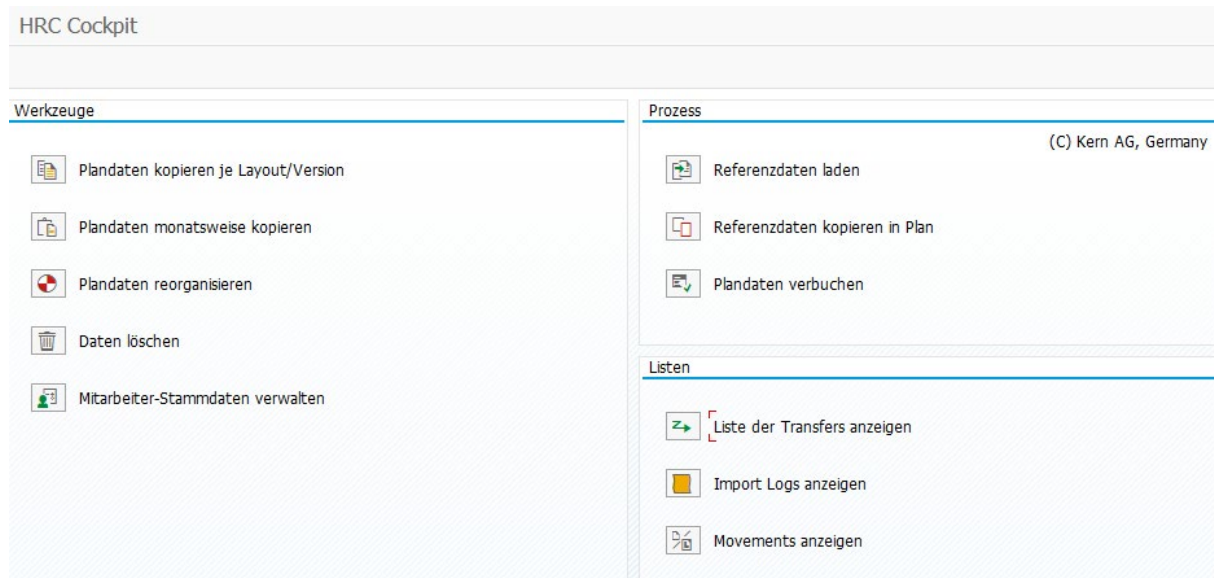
HRC Cockpit

Werkzeuge

Plandaten kopieren je Layout/Version

Plandaten monatsweise kopieren

Plandaten reorganisieren

Daten löschen

Mitarbeiter-Stammdaten verwalten

Prozess

(C) Kern AG, Germany

Referenzdaten laden

Referenzdaten kopieren in Plan

Plandaten verbuchen

Listen

Liste der Transfers anzeigen

Import Logs anzeigen

Movements anzeigen